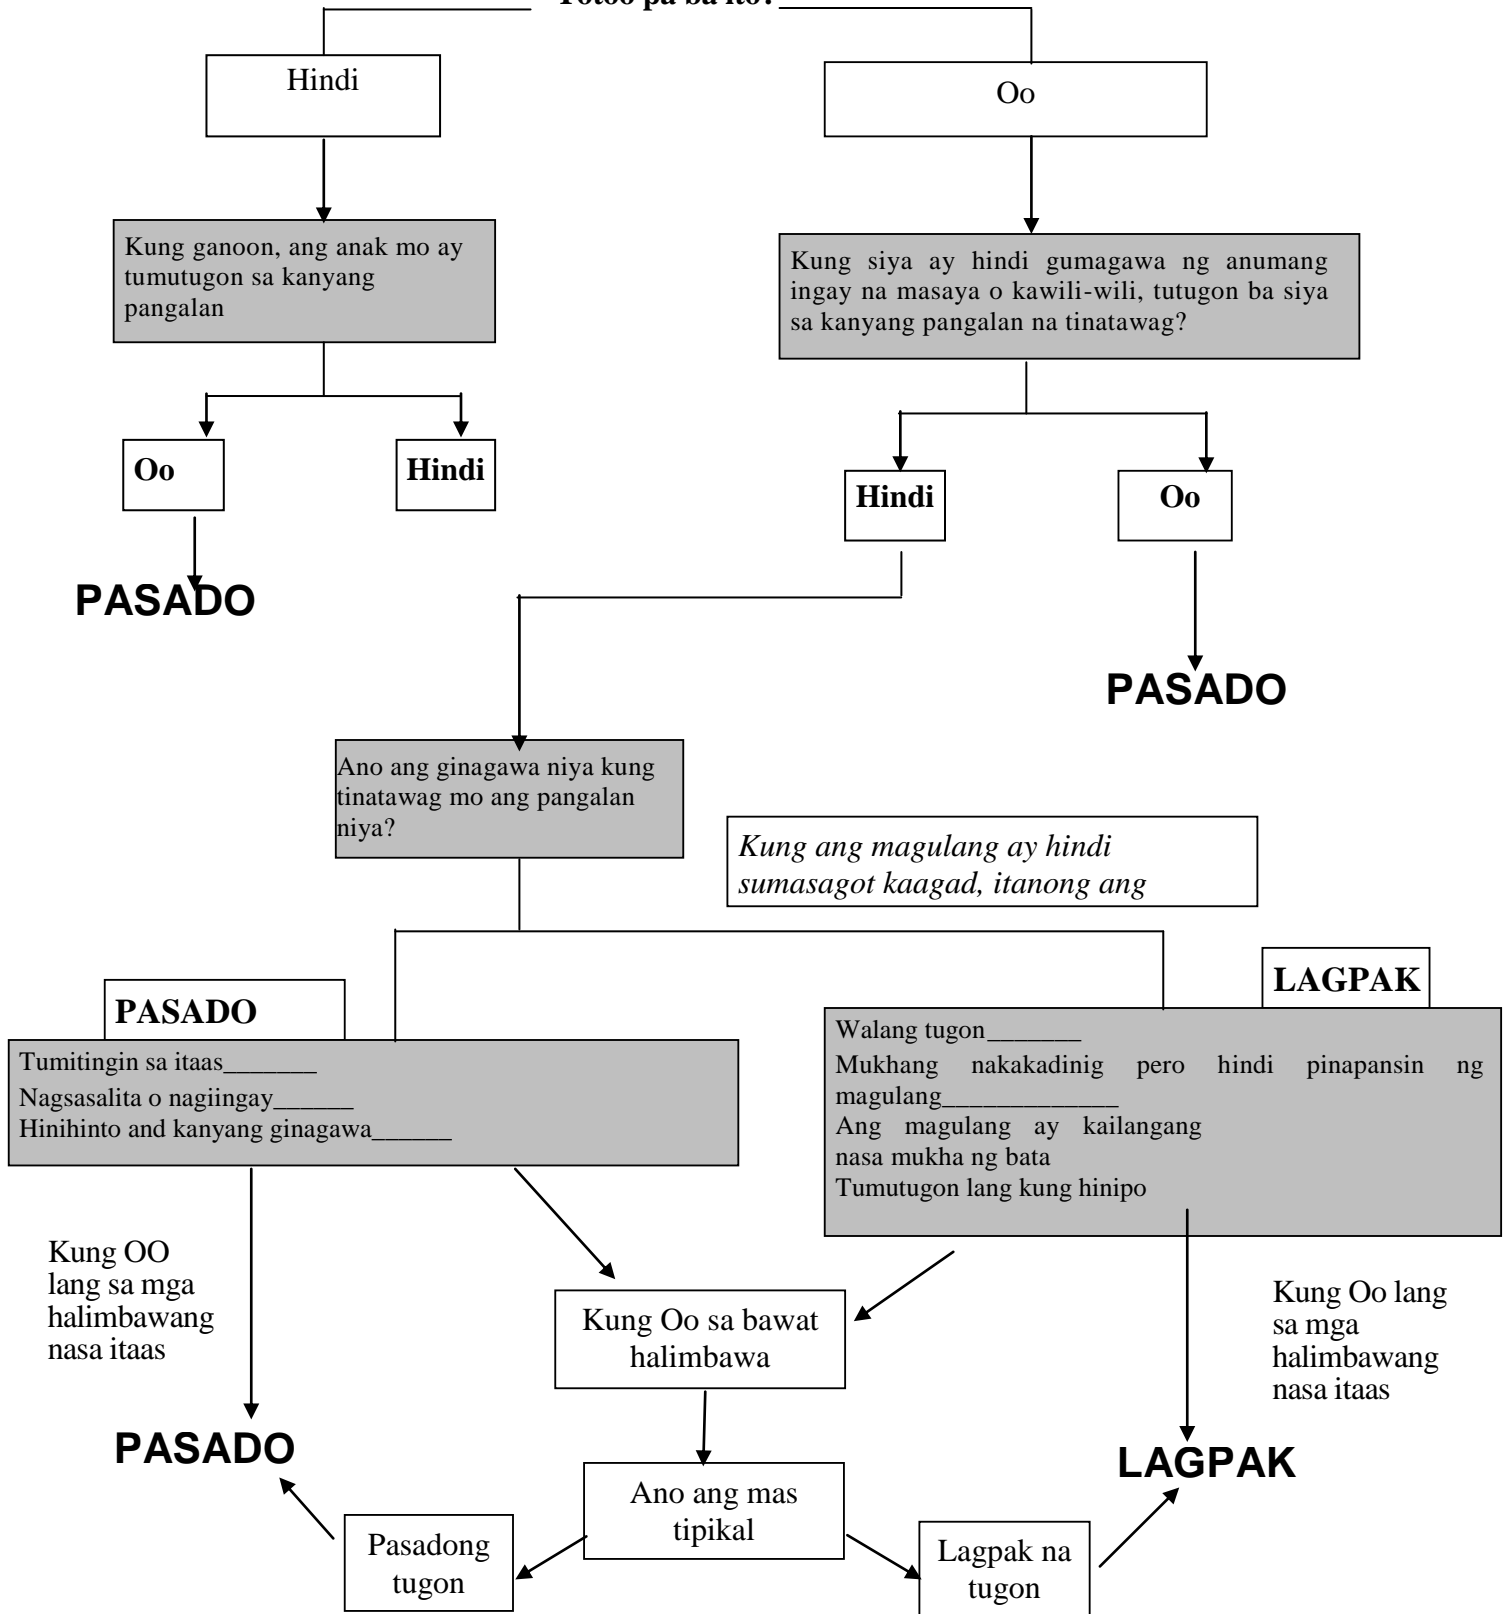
Totoo pa ba ito?

Hindi

Oo

Kung ganoon, ang anak mo ay tumutugon sa kanyang pangalan

Kung siya ay hindi gumagawa ng anumang ingay na masaya o kawili-wili, tutugon ba siya sa kanyang pangalan na tinatawag?

Oo

Hindi

Hindi

Oo

PASADO

PASADO

Ano ang ginagawa niya kung tinatawag mo ang pangalan niya?

Kung ang magulang ay hindi sumasagot kaagad, itanong ang

LAGPAK

PASADO

Walang tugon_______
Mukhang nakakadinig pero hindi pinapansin ng magulang______________
Ang magulang ay kailangang nasa mukha ng bata
Tumutugon lang kung hinipo

Tumitingin sa itaas_______
Nagsasalita o nagiingay______
Hinihinto and kanyang ginagawa______

Kung OO lang sa mga halimbawang nasa itaas

Kung Oo sa bawat halimbawa

Kung Oo lang sa mga halimbawang nasa itaas

PASADO

LAGPAK

Ano ang mas tipikal

Pasadong tugon

Lagpak na tugon